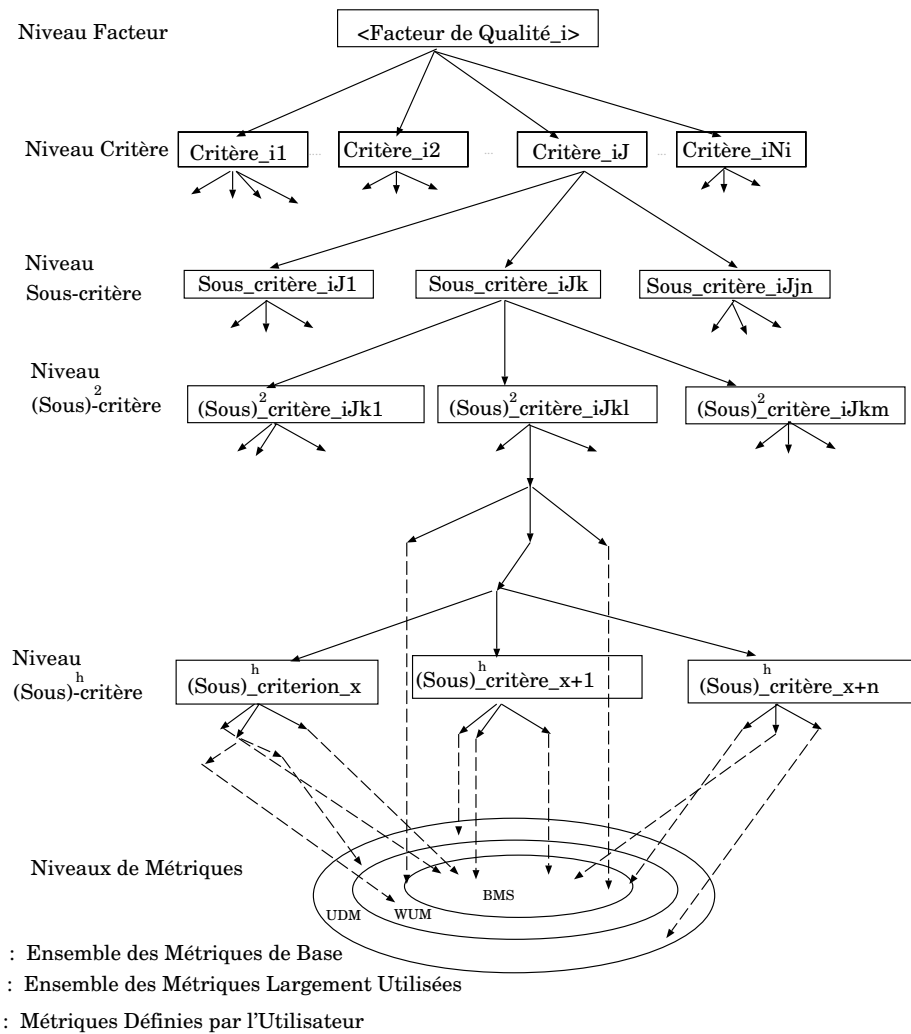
Niveau Facteur

<Facteur de Qualité_i>

Niveau Critère

Critère_i1

Critère_i2

Critère_iJ

Critère_iNi

Niveau Sous-critère

Sous_critère_iJ1

Sous_critère_iJk

Sous_critère_iJjn

Niveau $(Sous)^2$-critère

$(Sous)^2$_critère_iJk1

$(Sous)^2$_critère_iJkl

$(Sous)^2$_critère_iJkm

Niveau $(Sous)^h$-critère

$(Sous)^h$_criterion_x

$(Sous)^h$_critère_x+1

$(Sous)^h$_critère_x+n

Niveaux de Métriques

UDM

WUM

BMS

: Ensemble des Métriques de Base

: Ensemble des Métriques Largement Utilisées

: Métriques Définies par l'Utilisateur